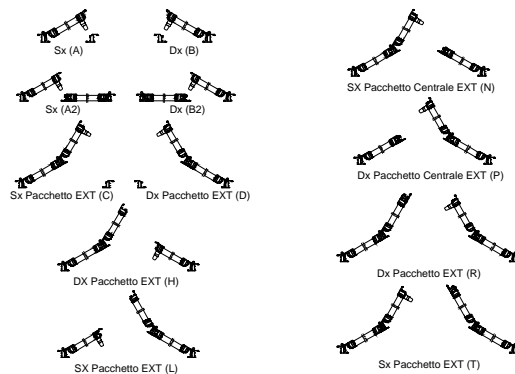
Sx (A)

Dx (B)

Sx (A2)

Dx (B2)

Sx Pacchetto EXT (C)

Dx Pacchetto EXT (D)

DX Pacchetto EXT (H)

SX Pacchetto EXT (L)

SX Pacchetto Centrale EXT (N)

Dx Pacchetto Centrale EXT (P)

Dx Pacchetto EXT (R)

Sx Pacchetto EXT (T)